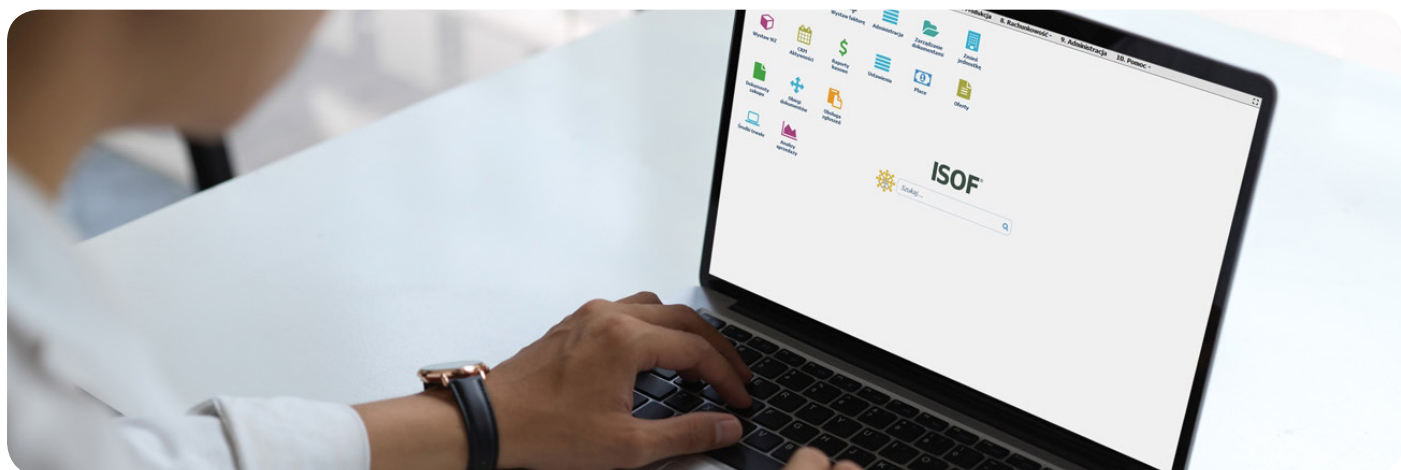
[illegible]rodukcja 8. Rachunkowość 9. Administracja 10. Pomoc

Wystaw WZ
CRM Aktywności
Wystaw fakturę
Administracja
Zarządzanie dokumentami
Zmień jednostkę
Dokumenty zakupu
Raporty kasowe
Ustawienia
Płace
Oferty
Obieg dokumentów
Obsługa zgłoszeń
Środki trwałe
Analizy sprzedaży

ISOF

Szukaj...